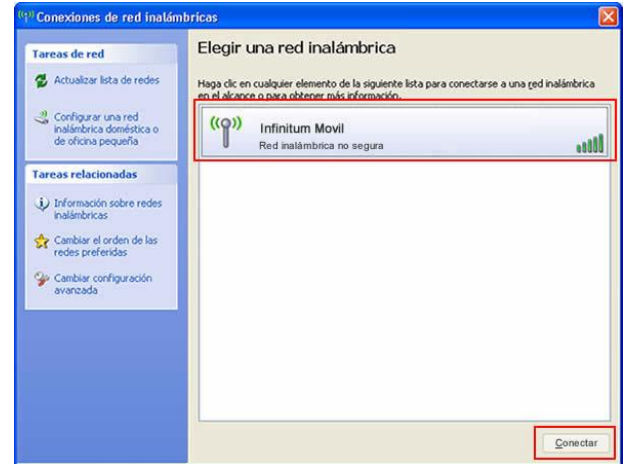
Conexiones de red inalámbricas

Tareas de red

Actualizar lista de redes

Configurar una red inalámbrica doméstica o de oficina pequeña

Tareas relacionadas

Información sobre redes inalámbricas

Cambiar el orden de las redes preferidas

Cambiar configuración avanzada

Elegir una red inalámbrica

Haga clic en cualquier elemento de la siguiente lista para conectarse a una red inalámbrica en el alcance o para obtener más información.

Infinitum Movil
Red inalámbrica no segura

Conectar